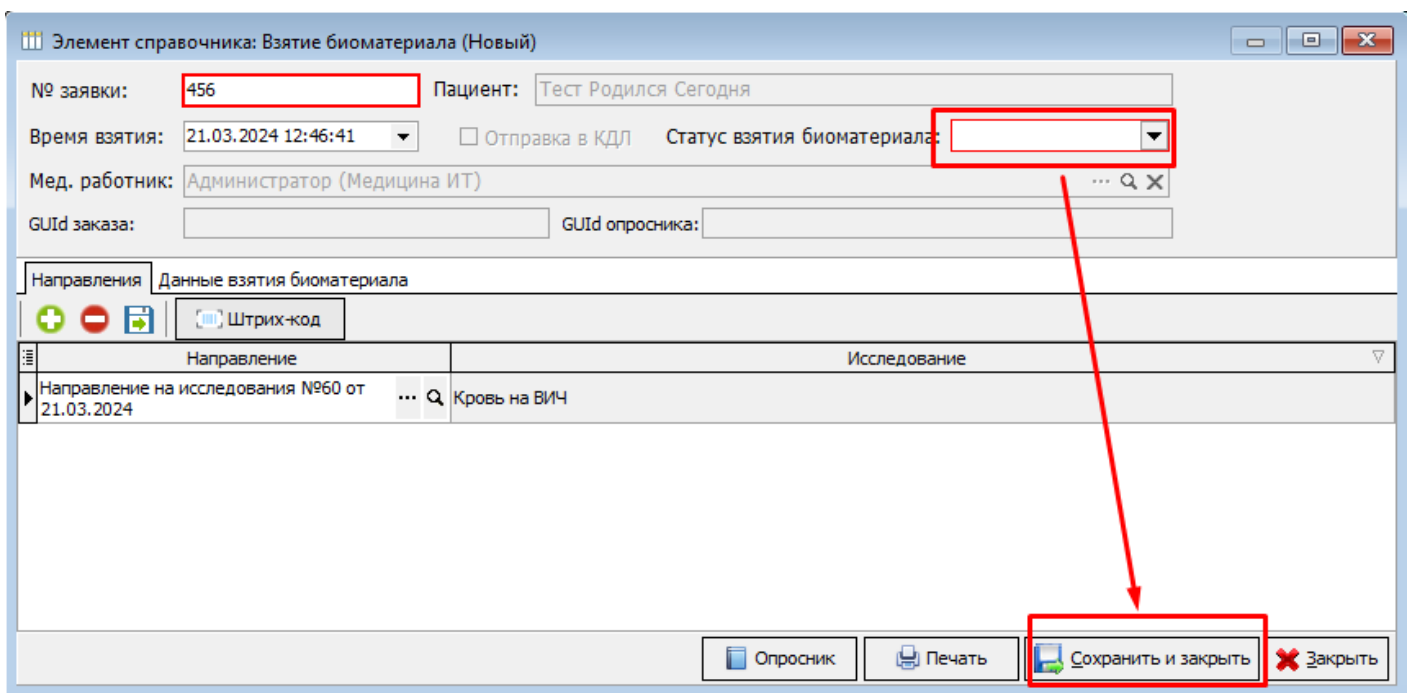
Элемент справочника: Взятие биоматериала (Новый)

№ заявки: 456
Пациент: Тест Родился Сегодня
Время взятия: 21.03.2024 12:46:41
Отправка в КДЛ
Статус взятия биоматериала:
Мед. работник: Администратор (Медицина ИТ)
GUId заказа:
GUId опросника:

Направления | Данные взятия биоматериала

Штрих-код

| Направление | Исследование |
|---|---|
| Направление на исследования №60 от 21.03.2024 | Кровь на ВИЧ |

Опросник | Печать | Сохранить и закрыть | Закрыть